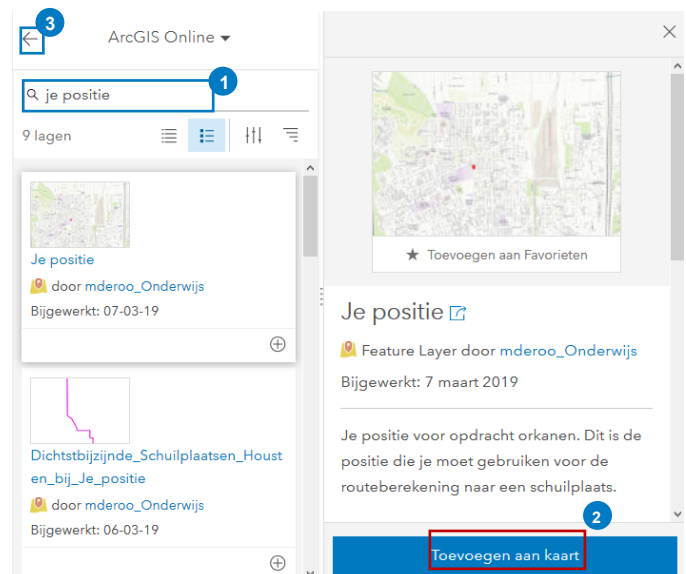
3

ArcGIS Online

1

je positie

9 lagen

Je positie

door mderoo_Onderwijs

Bijgewerkt: 07-03-19

Dichtstbijzijnde_Schuilplaatsen_Housten_bij_Je_positie

door mderoo_Onderwijs

Bijgewerkt: 06-03-19

★ Toevoegen aan Favorieten

Je positie

Feature Layer door mderoo_Onderwijs

Bijgewerkt: 7 maart 2019

Je positie voor opdracht orkanen. Dit is de positie die je moet gebruiken voor de routeberekening naar een schuilplaats.

2

Toevoegen aan kaart